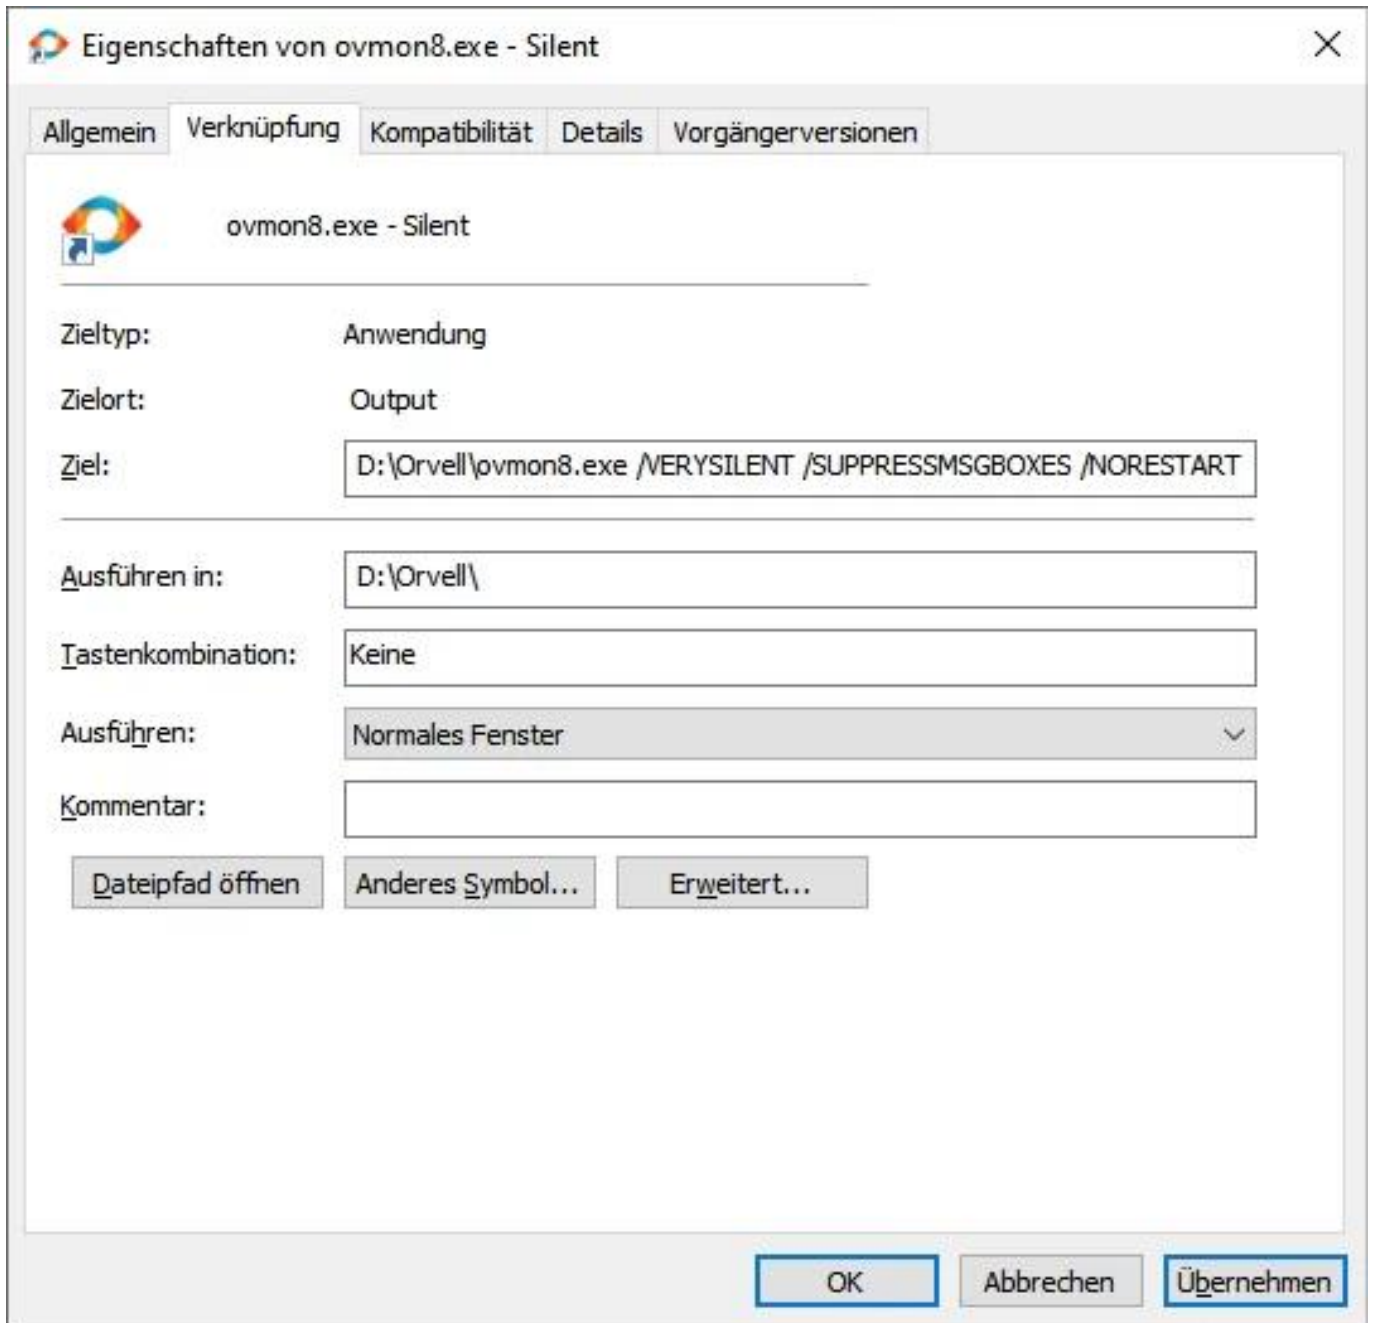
Eigenschaften von ovmon8.exe - Silent

Allgemein | Verknüpfung | Kompatibilität | Details | Vorgängerversionen

ovmon8.exe - Silent

Zieltyp: Anwendung

Zielort: Output

Ziel: D:\Orvell\ovmon8.exe /VERYSILENT /SUPPRESSMSGBOXES /NORESTART

Ausführen in: D:\Orvell\

Tastenkombination: Keine

Ausführen: Normales Fenster

Kommentar:

Dateipfad öffnen | Anderes Symbol... | Erweitert...

OK | Abbrechen | Übernehmen